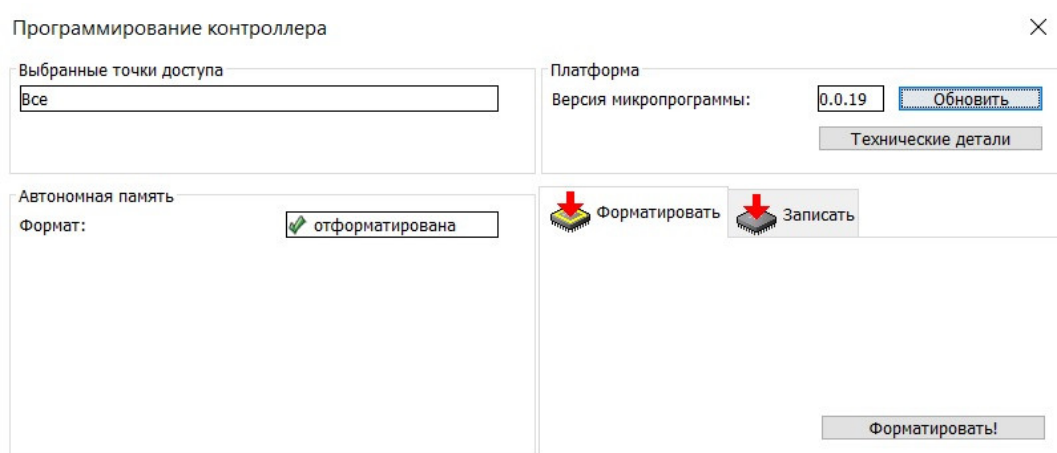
Программирование контроллера

×

Выбранные точки доступа

Все

Платформа

Версия микропрограммы:

0.0.19

Обновить

Технические детали

Автономная память

Формат:

отформатирована

Форматировать

Записать

Форматировать!